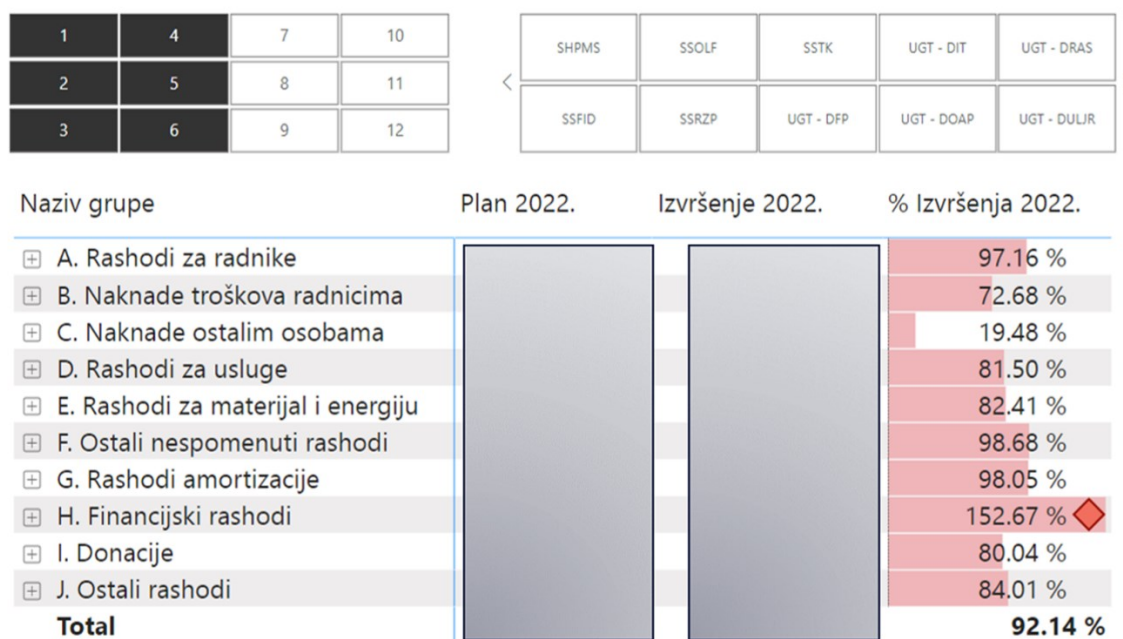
| 1 | 4 | 7 | 10 |
|---|---|---|---|
| 2 | 5 | 8 | 11 |
| 3 | 6 | 9 | 12 |

<

| SHPMS | SSOLF | SSTK | UGT - DIT | UGT - DRAS |
|---|---|---|---|---|
| SSFID | SSRZP | UGT - DFP | UGT - DOAP | UGT - DULJR |

| Naziv grupe | Plan 2022. | Izvršenje 2022. | % Izvršenja 2022. |
|---|---|---|---|
| ⊞ A. Rashodi za radnike | | | 97.16 % |
| ⊞ B. Naknade troškova radnicima | | | 72.68 % |
| ⊞ C. Naknade ostalim osobama | | | 19.48 % |
| ⊞ D. Rashodi za usluge | | | 81.50 % |
| ⊞ E. Rashodi za materijal i energiju | | | 82.41 % |
| ⊞ F. Ostali nespomenuti rashodi | | | 98.68 % |
| ⊞ G. Rashodi amortizacije | | | 98.05 % |
| ⊞ H. Financijski rashodi | | | 152.67 % |
| ⊞ I. Donacije | | | 80.04 % |
| ⊞ J. Ostali rashodi | | | 84.01 % |
| Total | | | 92.14 % |